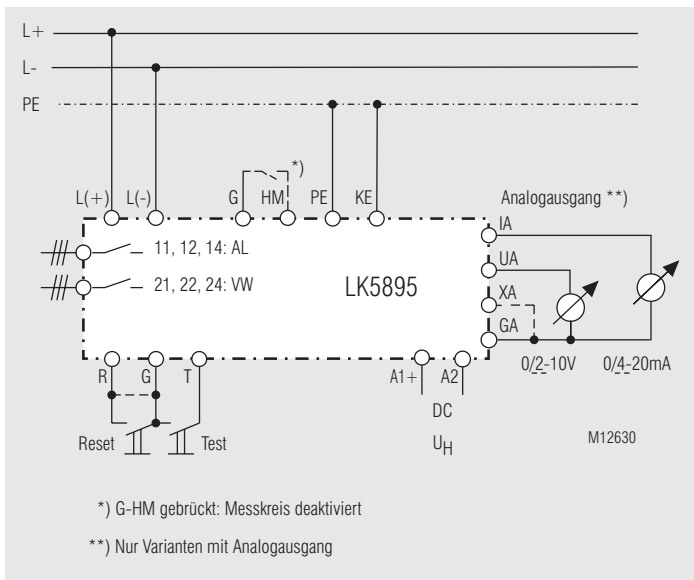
L+

L-

PE

L(+) L(-) G HM *) PE KE

Analogausgang **)

IA

UA

XA

GA

11, 12, 14: AL

21, 22, 24: VW

LK5895

R G T

A1+ A2

DC

$U_H$

Reset Test

0/2-10V 0/4-20mA

M12630

*) G-HM gebrückt: Messkreis deaktiviert

**) Nur Varianten mit Analogausgang